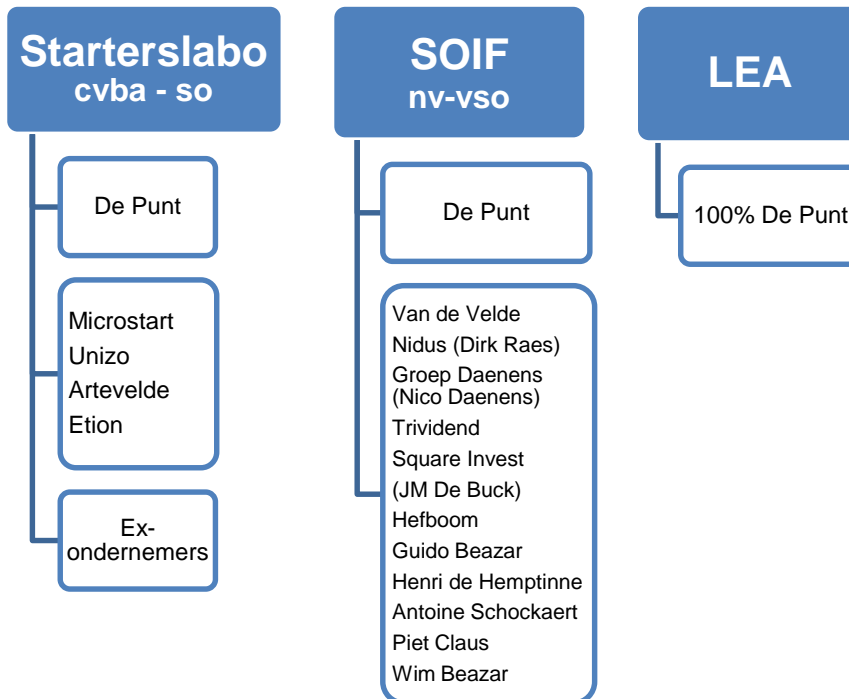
Starterslabo
cvba - so

De Punt

Microstart
Unizo
Artevelde
Etion

Ex-ondernemers

SOIF
nv-vso

De Punt

Van de Velde
Nidus (Dirk Raes)
Groep Daenens (Nico Daenens)
Trividend
Square Invest
(JM De Buck)
Hefboom
Guido Beazar
Henri de Hemptinne
Antoine Schockaert
Piet Claus
Wim Beazar

LEA

100% De Punt